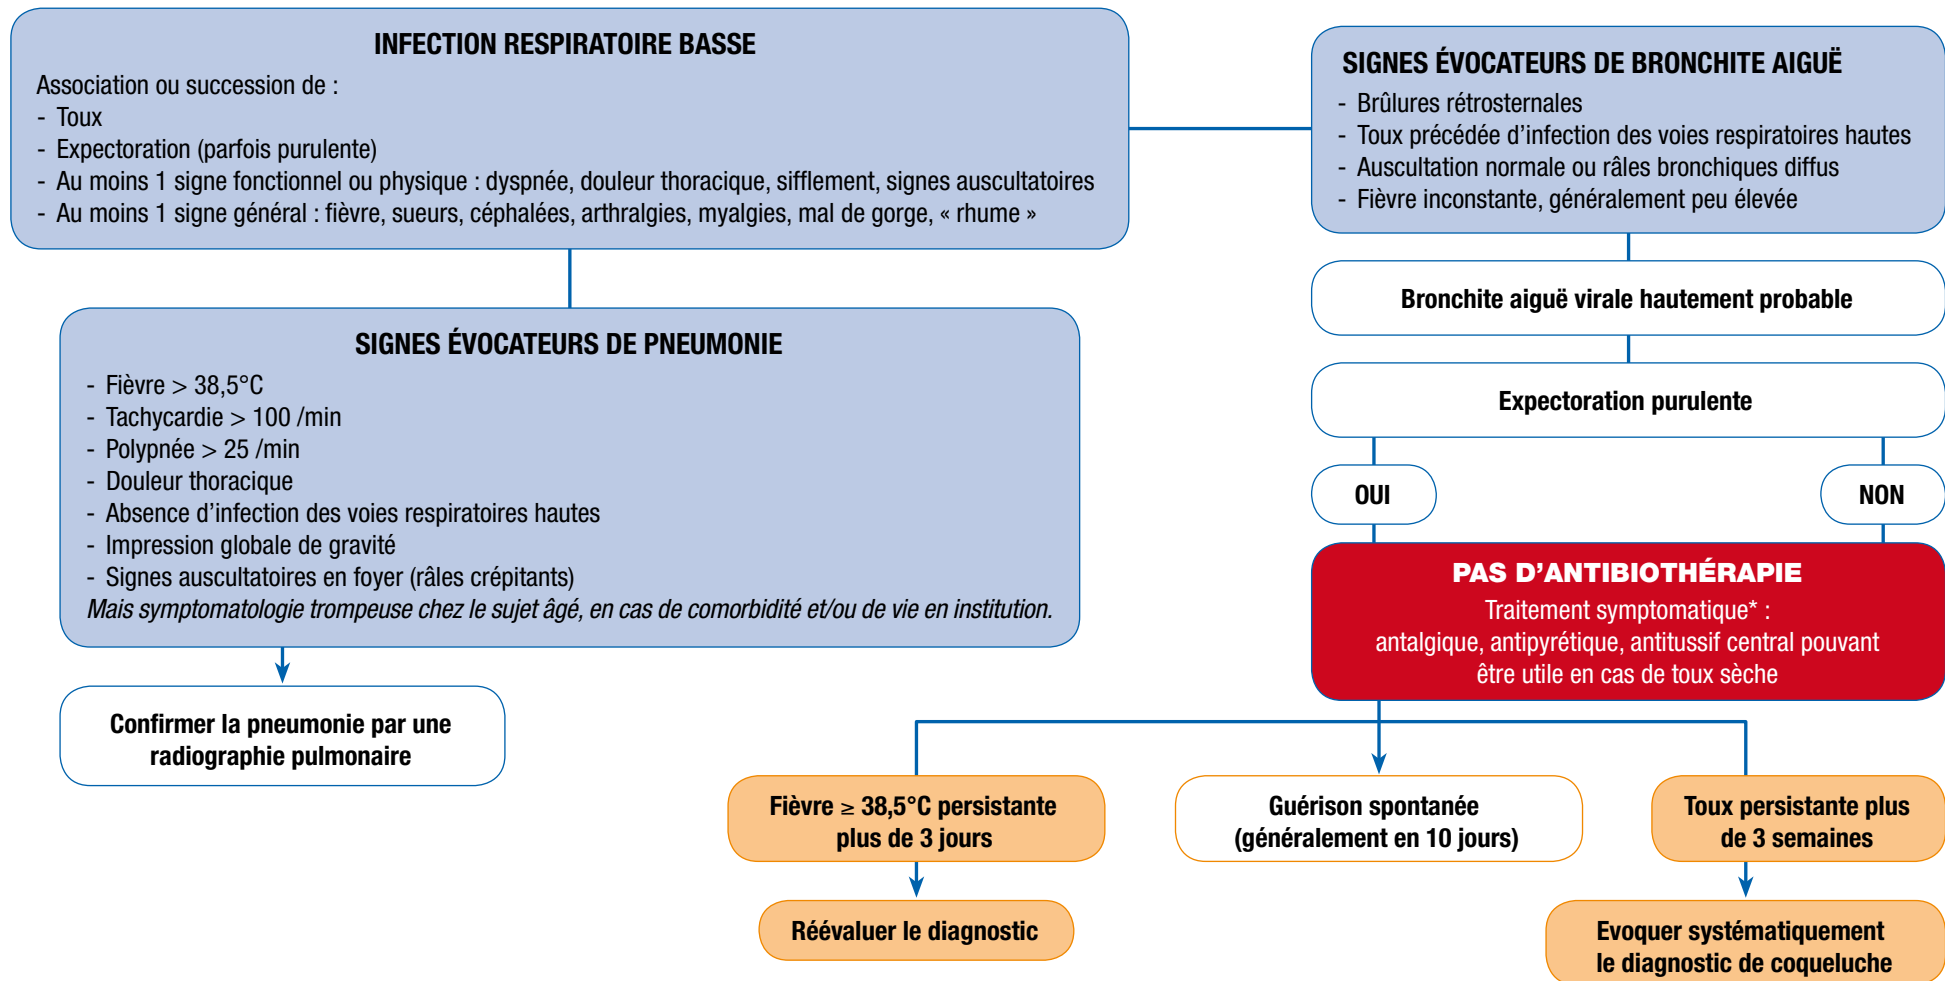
INFECTION RESPIRATOIRE BASSE

Association ou succession de :
- Toux
- Expectoration (parfois purulente)
- Au moins 1 signe fonctionnel ou physique : dyspnée, douleur thoracique, sifflement, signes auscultatoires
- Au moins 1 signe général : fièvre, sueurs, céphalées, arthralgies, myalgies, mal de gorge, « rhume »

SIGNES ÉVOCATEURS DE BRONCHITE AIGUË
- Brûlures rétrosternales
- Toux précédée d'infection des voies respiratoires hautes
- Auscultation normale ou râles bronchiques diffus
- Fièvre inconstante, généralement peu élevée

Bronchite aiguë virale hautement probable

Expectoration purulente

OUI

NON

PAS D'ANTIBIOTHÉRAPIE
Traitement symptomatique* :
antalgique, antipyrétique, antitussif central pouvant être utile en cas de toux sèche

SIGNES ÉVOCATEURS DE PNEUMONIE
- Fièvre > 38,5°C
- Tachycardie > 100 /min
- Polypnée > 25 /min
- Douleur thoracique
- Absence d'infection des voies respiratoires hautes
- Impression globale de gravité
- Signes auscultatoires en foyer (râles crépitants)
Mais symptomatologie trompeuse chez le sujet âgé, en cas de comorbidité et/ou de vie en institution.

Confirmer la pneumonie par une radiographie pulmonaire

Fièvre ≥ 38,5°C persistante plus de 3 jours

Réévaluer le diagnostic

Guérison spontanée (généralement en 10 jours)

Toux persistante plus de 3 semaines

Evoquer systématiquement le diagnostic de coqueluche